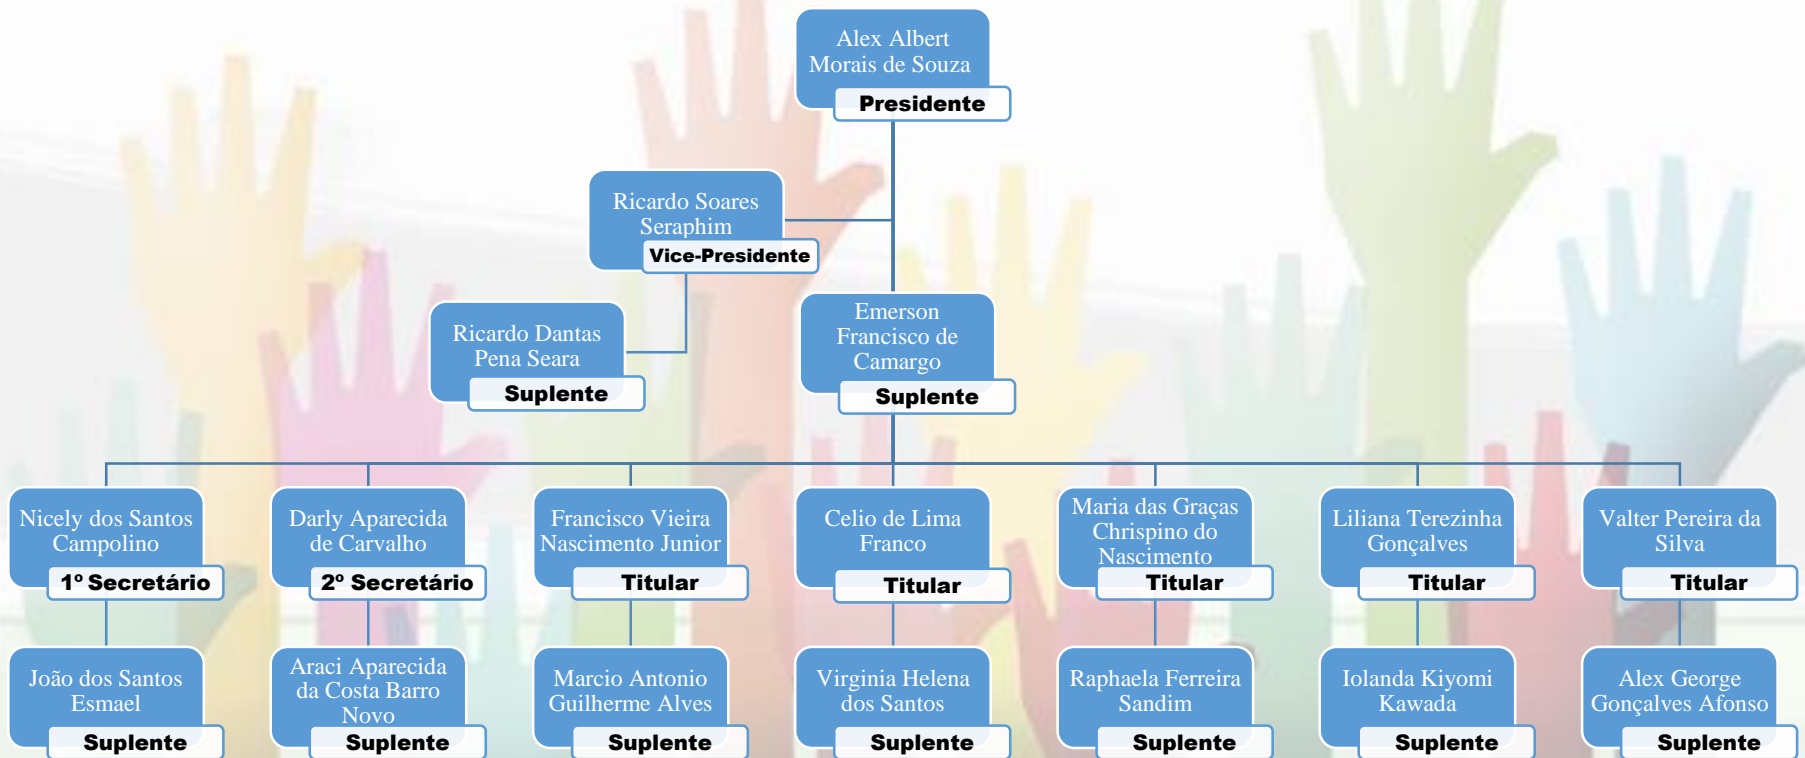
Alex Albert Morais de Souza
Presidente

Ricardo Soares Seraphim
Vice-Presidente

Ricardo Dantas Pena Seara
Suplente

Emerson Francisco de Camargo
Suplente

Nicely dos Santos Campolino
1º Secretário

Darly Aparecida de Carvalho
2º Secretário

Francisco Vieira Nascimento Junior
Titular

Celio de Lima Franco
Titular

Maria das Graças Chrispino do Nascimento
Titular

Liliana Terezinha Gonçalves
Titular

Valter Pereira da Silva
Titular

João dos Santos Esmael
Suplente

Araci Aparecida da Costa Barro Novo
Suplente

Marcio Antonio Guilherme Alves
Suplente

Virginia Helena dos Santos
Suplente

Raphaela Ferreira Sandim
Suplente

Iolanda Kiyomi Kawada
Suplente

Alex George Gonçalves Afonso
Suplente